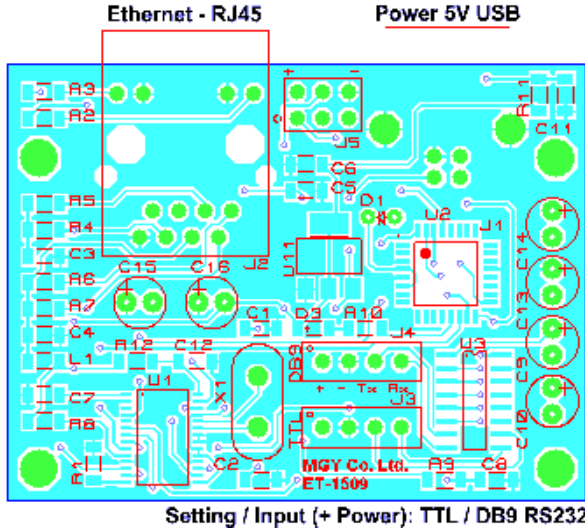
Ethernet - RJ45

Power 5V USB

A3
A2
R11
C11
J5
C6
C5
D1
U2
L1
A5
A4
C3
A6
A7
C4
L1
C15
C16
J2
U11
C14
C13
C1
D3
A10
J4
C9
C10
A12
C12
DB9
U3
U1
X1
C7
A8
TTL
J3
C2
A1
MGY Co. Ltd.
ET-1509
A9
C8

Setting / Input (+ Power): TTL / DB9 RS232